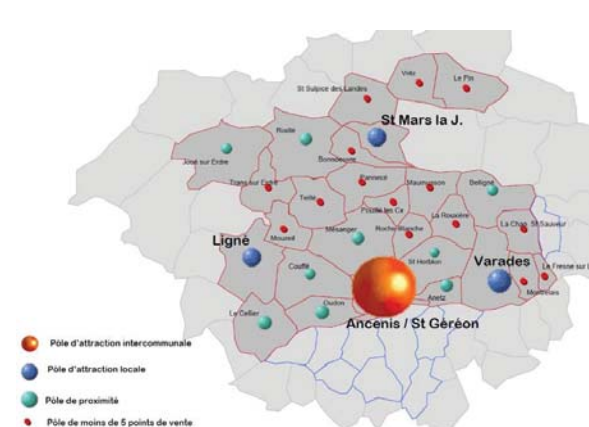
Vritz
Le Pin
St Sulpice des Landes
St Mars la J.
Riaillé
Joué sur Erdre
Bonnoeuvre
Trans sur Erdre
Pannecé
Maumusson
Belligné
Teillé
Pouillé les Cx
La Roxière
La Chap. St Sauveur
Ligné
Mouzeil
Mésanger
Roche Blanche
St Herblon
Varades
Couffé
Le Fresne sur L
Montrelais
Anetz
Le Cellier
Oudon
Ancenis / St Géréon

Pôle d'attraction intercommunale
Pôle d'attraction locale
Pôle de proximité
Pôle de moins de 5 points de vente